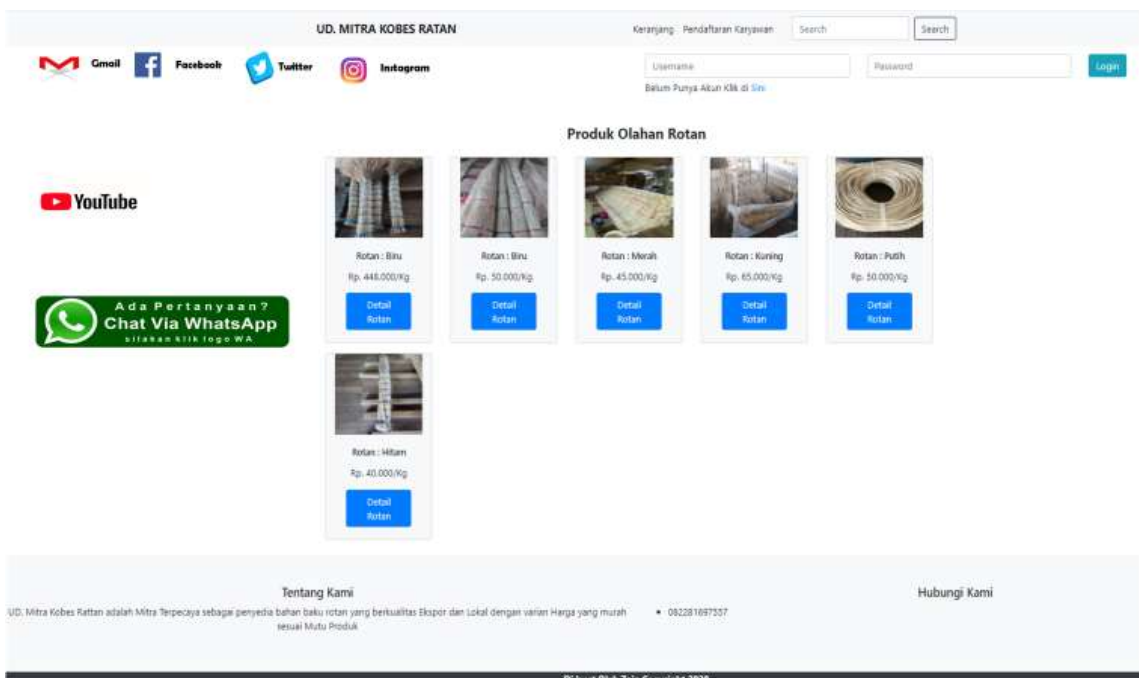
UD. MITRA KOBES RATAN

Keranjang Pendaftaran Karyawan Search Search

Gmail Facebook Twitter Instagram

Username Password Login

Belum Punya Akun Klik di Sini

Produk Olahan Rotan

YouTube

Ada Pertanyaan?
Chat Via WhatsApp
silakan klik logo WA

Rotan : Biru
Rp. 448.000/Kg
Detail Rotan

Rotan : Biru
Rp. 50.000/Kg
Detail Rotan

Rotan : Merah
Rp. 45.000/Kg
Detail Rotan

Rotan : Kuning
Rp. 65.000/Kg
Detail Rotan

Rotan : Putih
Rp. 50.000/Kg
Detail Rotan

Rotan : Hitam
Rp. 40.000/Kg
Detail Rotan

Tentang Kami

UD. Mitra Kobes Rattan adalah Mitra Terpecaya sebagai penyedia bahan baku rotan yang berkualitas Ekspor dan Lokal dengan varian Harga yang murah sesuai Mutu Produk

Hubungi Kami

• 082281697557

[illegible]